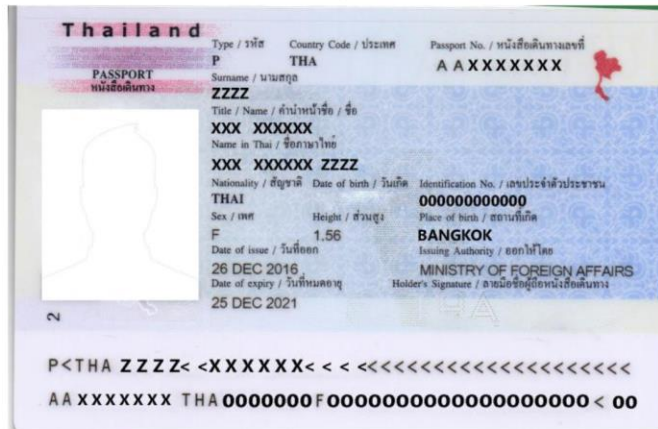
Thailand
PASSPORT
หนังสือเดินทาง

Type / ประเภท
P
Country Code / ประเทศ
THA
Passport No. / หนังสือเดินทางเลขที่
AAXXXXXXX

Surname / นามสกุล
ZZZZ
Title / Name / คำนำหน้าชื่อ / ชื่อ
XXX XXXXXX
Name in Thai / ชื่อภาษาไทย
XXX XXXXXX ZZZZ
Nationality / สัญชาติ
THAI
Date of birth / วันเกิด
Identification No. / เลขประจำตัวประชาชน
000000000000
Sex / เพศ
F
Height / ส่วนสูง
1.56
Place of birth / สถานที่เกิด
BANGKOK
Date of issue / วันที่ออก
26 DEC 2016
Issuing Authority / ออกให้โดย
MINISTRY OF FOREIGN AFFAIRS
Date of expiry / วันที่หมดอายุ
25 DEC 2021
Holder's Signature / ลายมือชื่อผู้ถือหนังสือเดินทาง

2

P<THA ZZZZ< <XXXXXX< < < <<<<<<<<<<<<<<<<<<<<<<
AA XXXXXXX THA 0000000 F 0000000000000000000 < 00